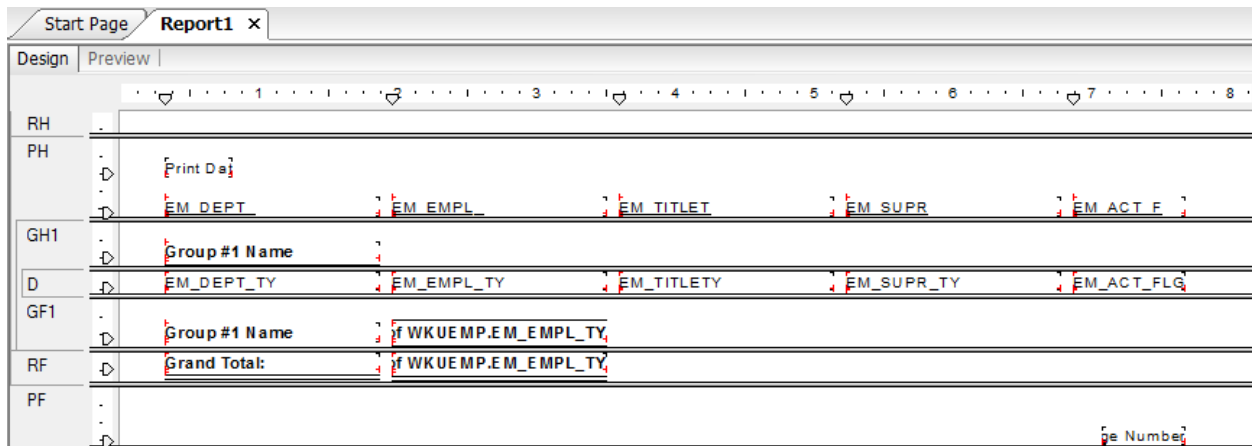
Start Page Report1 ×

Design | Preview |

1 2 3 4 5 6 7 8

RH

PH

Print Da

EM_DEPT_ EM_EMPL_ EM_TITLET EM_SUPR EM_ACT_F

GH1

Group #1 Name

D EM_DEPT_TY EM_EMPL_TY EM_TITLETY EM_SUPR_TY EM_ACT_FLG

GF1

Group #1 Name f WKUEMP.EM_EMPL_TY

RF Grand Total: f WKUEMP.EM_EMPL_TY

PF

ge Number